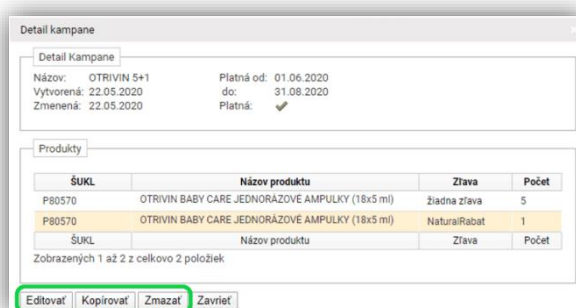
Detail kampane

Detail Kampane

Názov: OTRIVIN 5+1
Vytvorená: 22.05.2020
Zmenená: 22.05.2020

Platná od: 01.06.2020
do: 31.08.2020
Platná: ✔

Produkty

| ŠUKL | Názov produktu | Zľava | Počet |
|---|---|---|---|
| P80570 | OTRIVIN BABY CARE JEDNORÁZOVÉ AMPULKY (18x5 ml) | žiadna zľava | 5 |
| P80570 | OTRIVIN BABY CARE JEDNORÁZOVÉ AMPULKY (18x5 ml) | NaturalRabat | 1 |
| ŠUKL | Názov produktu | Zľava | Počet |

Zobrazených 1 až 2 z celkovo 2 položiek

Editovať Kopírovať Zmazať Zavrieť